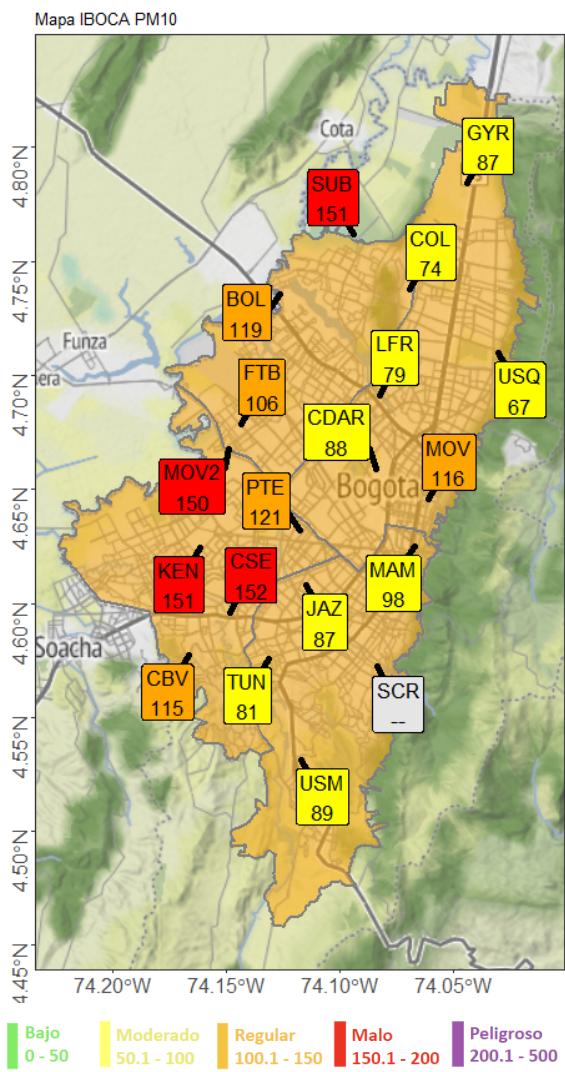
Mapa IBOCA PM10

Cota
Funza
Soacha
Bogota

GYR 87
SUB 151
COL 74
BOL 119
LFR 79
USQ 67
FTB 106
CDAR 88
MOV 116
MOV2 150
PTE 121
KEN 151
CSE 152
MAM 98
JAZ 87
CBV 115
TUN 81
SCR --
USM 89

4.80°N
4.75°N
4.70°N
4.65°N
4.60°N
4.55°N
4.50°N
4.45°N

74.20°W
74.15°W
74.10°W
74.05°W

Bajo 0 - 50
Moderado 50.1 - 100
Regular 100.1 - 150
Malo 150.1 - 200
Peligroso 200.1 - 500